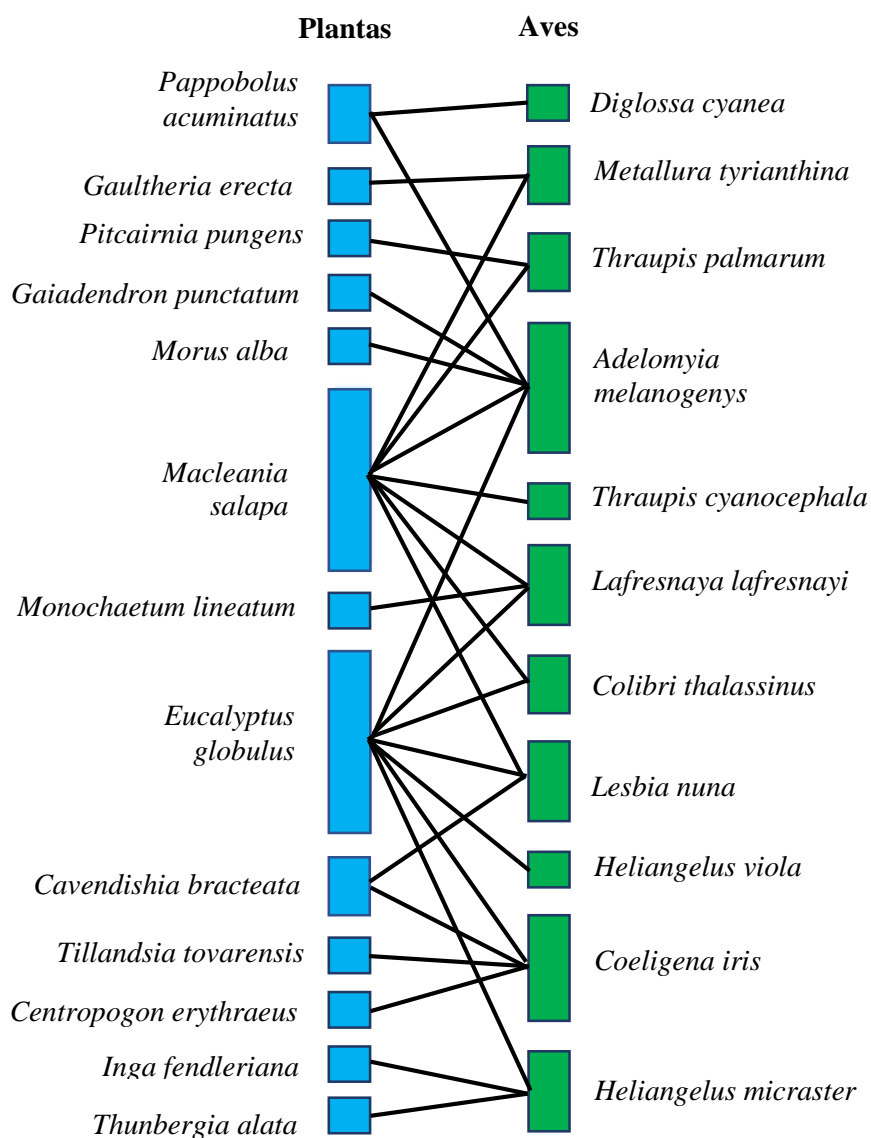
Plantas

Aves

Pappobolus acuminatus

Gaultheria erecta

Pitcairnia pungens

Gaiadendron punctatum

Morus alba

Macleania salapa

Monochaetum lineatum

Eucalyptus globulus

Cavendishia bracteata

Tillandsia tovarensis

Centropogon erythraeus

Inga fendleriana

Thunbergia alata

Diglossa cyanea

Metallura tyrianthina

Thraupis palmarum

Adelomyia melanogenys

Thraupis cyanocephala

Lafresnaya lafresnayi

Colibri thalassinus

Lesbia nuna

Heliangelus viola

Coeligena iris

Heliangelus micraster